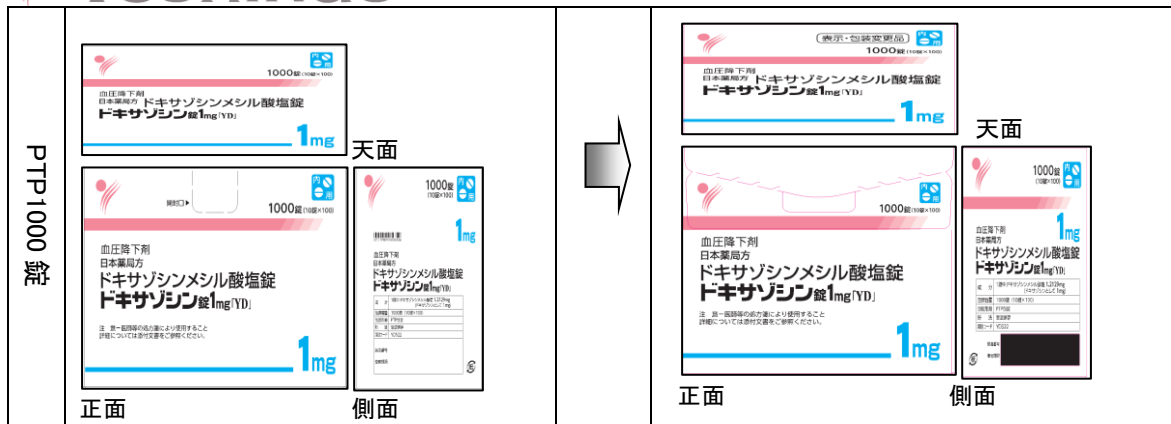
PTP1000錠

1000錠(10錠×100)
血圧降下剤
日本薬局方 ドキサゾシンメシル酸塩錠
ドキサゾシン錠1mg「YD」
1mg

天面

開封口▶
1000錠(10錠×100)
血圧降下剤
日本薬局方
ドキサゾシンメシル酸塩錠
ドキサゾシン錠1mg「YD」
注 意—医師等の処方箋により使用すること
詳細については添付文書をご参照ください。
1mg

1000錠(10錠×100)
1mg
血圧降下剤
日本薬局方
ドキサゾシンメシル酸塩錠
ドキサゾシン錠1mg「YD」

正面
側面

表示・包装変更品
1000錠(10錠×100)
血圧降下剤
日本薬局方 ドキサゾシンメシル酸塩錠
ドキサゾシン錠1mg「YD」
1mg

天面

1000錠(10錠×100)
血圧降下剤
日本薬局方
ドキサゾシンメシル酸塩錠
ドキサゾシン錠1mg「YD」
注 意—医師等の処方箋により使用すること
詳細については添付文書をご参照ください。
1mg

1000錠(10錠×100)
日本薬局方
ドキサゾシンメシル酸塩錠
ドキサゾシン錠1mg「YD」
1mg

正面
側面